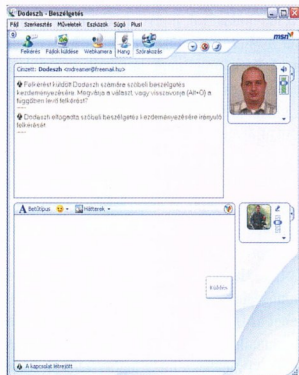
Dodeszh - Beszélgetés

Fájl Szerkesztés Műveletek Eszközök Súgó Plusz

Felkérés Fájlok küldése Webkamera Hang Szórakozás

msn

Címzett: Dodeszh <dodename@freemail.hu>

Felkérést küldött Dodeszh számára szóbeli beszélgetés kezdeményezésére. Meg kell várnia a választ, vagy visszavonja (Alt+Q) a függőben levő felkérést?

Dodeszh elfogadta szóbeli beszélgetés kezdeményezésére irányuló felkérését.

Betűtípus Hátterek

Küldés

A kapcsolat létrejött